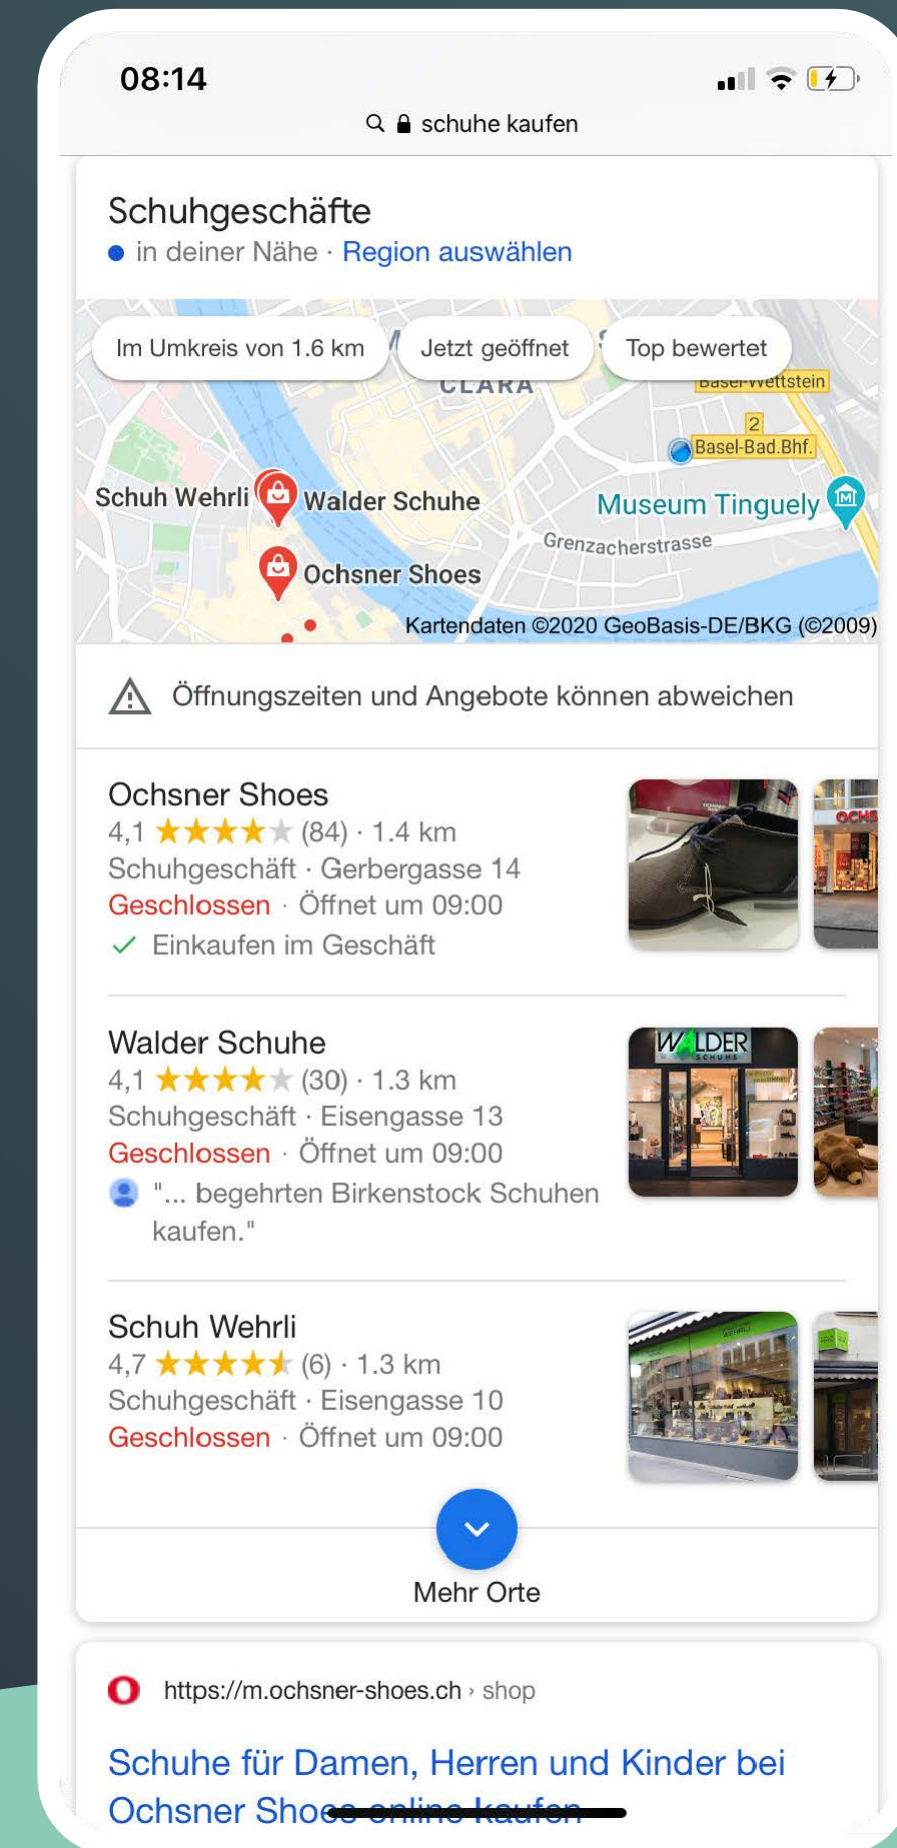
08:14

schuhe kaufen

Schuhgeschäfte
in deiner Nähe · Region auswählen

Im Umkreis von 1.6 km
Jetzt geöffnet
Top bewertet

CLARA
Basel-Wettstein
2
Basel-Bad.Bhf.
Schuh Wehrli
Walder Schuhe
Museum Tinguely
Grenzacherstrasse
Ochsner Shoes
Kartendaten ©2020 GeoBasis-DE/BKG (©2009)

Öffnungszeiten und Angebote können abweichen

Ochsner Shoes
4,1 ★★★★★ (84) · 1.4 km
Schuhgeschäft · Gerbergasse 14
Geschlossen · Öffnet um 09:00
✓ Einkaufen im Geschäft

Walder Schuhe
4,1 ★★★★★ (30) · 1.3 km
Schuhgeschäft · Eisengasse 13
Geschlossen · Öffnet um 09:00
"... begehrten Birkenstock Schuhen kaufen."

WALDER SCHUHE

Schuh Wehrli
4,7 ★★★★★ (6) · 1.3 km
Schuhgeschäft · Eisengasse 10
Geschlossen · Öffnet um 09:00

Mehr Orte

https://m.ochsner-shoes.ch › shop

Schuhe für Damen, Herren und Kinder bei Ochsner Shoes online kaufen